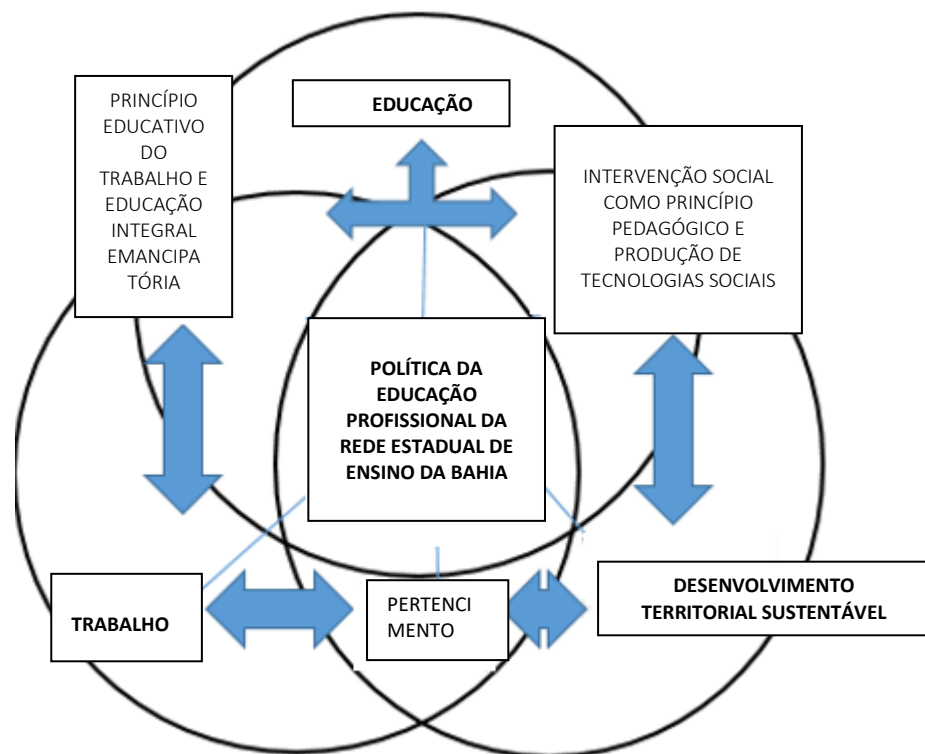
PRINCÍPIO EDUCATIVO DO TRABALHO E EDUCAÇÃO INTEGRAL EMANCIPA TÓRIA

EDUCAÇÃO

INTERVENÇÃO SOCIAL COMO PRINCÍPIO PEDAGÓGICO E PRODUÇÃO DE TECNOLOGIAS SOCIAIS

POLÍTICA DA EDUCAÇÃO PROFISSIONAL DA REDE ESTADUAL DE ENSINO DA BAHIA

TRABALHO

PERTENCI MENTO

DESENVOLVIMENTO TERRITORIAL SUSTENTÁVEL